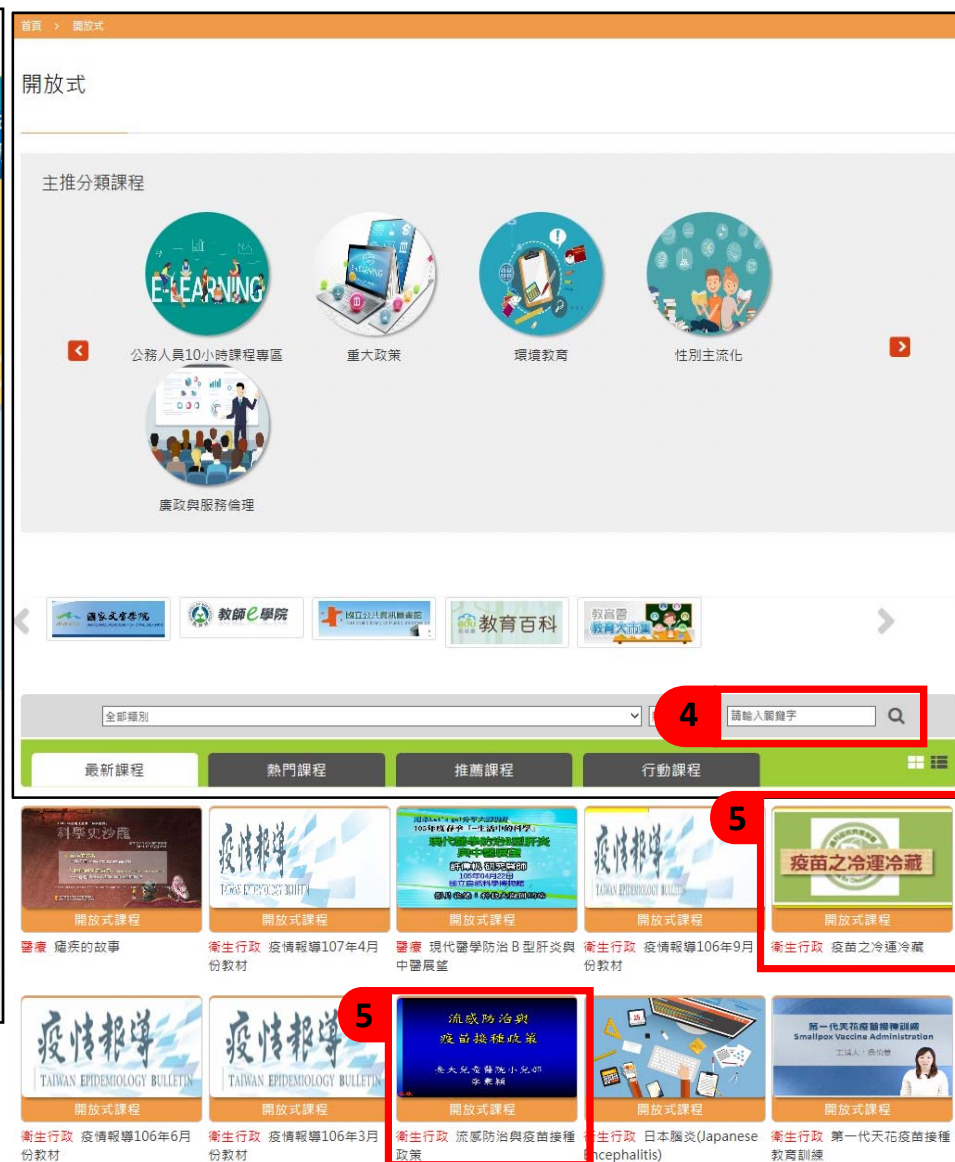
首頁 › 開放式

開放式

主推分類課程

E-LEARNING

公務人員10小時課程專區

重大政策

環境教育

性別主流化

廉政與服務倫理

國家文官學院

教師e學院

國立公共資訊圖書館

教育百科

教育部 教育大市集

全部類別

4

請輸入關鍵字

最新課程

熱門課程

推薦課程

行動課程

5

科學史沙龍

開放式課程

醫療 瘧疾的故事

疫情報導

開放式課程

衛生行政 疫情報導107年4月份教材

開放式課程

醫療 現代醫學防治B型肝炎與中醫展望

疫情報導

TAIWAN EPIDEMIOLOGY BULLETIN

開放式課程

衛生行政 疫情報導106年9月份教材

疫苗之冷運冷藏

開放式課程

衛生行政 疫苗之冷運冷藏

疫情報導

TAIWAN EPIDEMIOLOGY BULLETIN

開放式課程

衛生行政 疫情報導106年6月份教材

疫情報導

TAIWAN EPIDEMIOLOGY BULLETIN

開放式課程

衛生行政 疫情報導106年3月份教材

5

流感防治與疫苗接種政策

開放式課程

衛生行政 流感防治與疫苗接種政策

開放式課程

衛生行政 日本腦炎(Japanese Encephalitis)

第一代天花疫苗接種訓練

Smallpox Vaccine Administration

開放式課程

衛生行政 第一代天花疫苗接種教育訓練